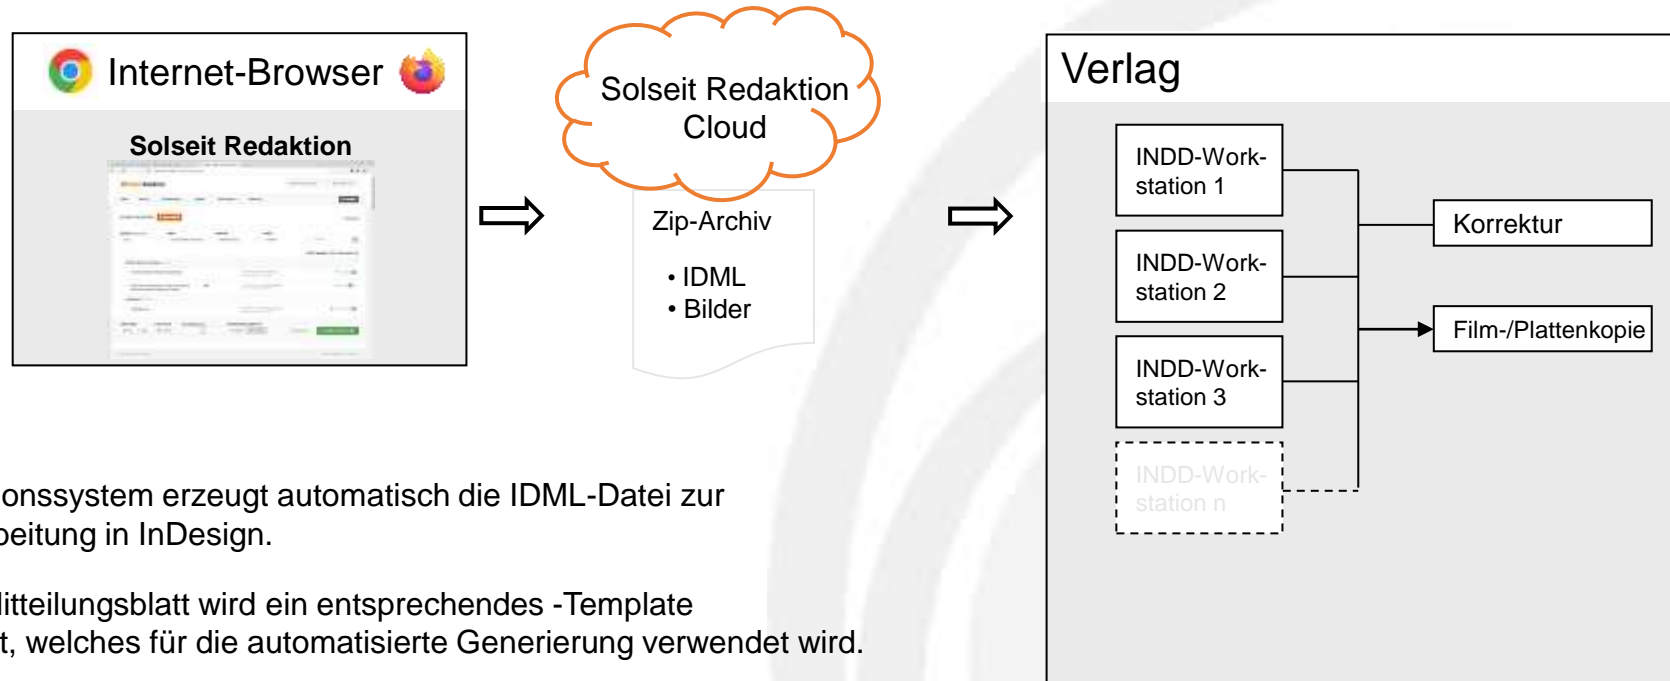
Internet-Browser

Solseit Redaktion

Solseit Redaktion Cloud

Zip-Archiv

• IDML
• Bilder

Verlag

INDD-Workstation 1

INDD-Workstation 2

INDD-Workstation 3

INDD-Workstation n

Korrektur

Film-/Plattenkopie

onssystem erzeugt automatisch die IDML-Datei zur beitung in InDesign.

litteilungsblatt wird ein entsprechendes -Template t, welches für die automatisierte Generierung verwendet wird.